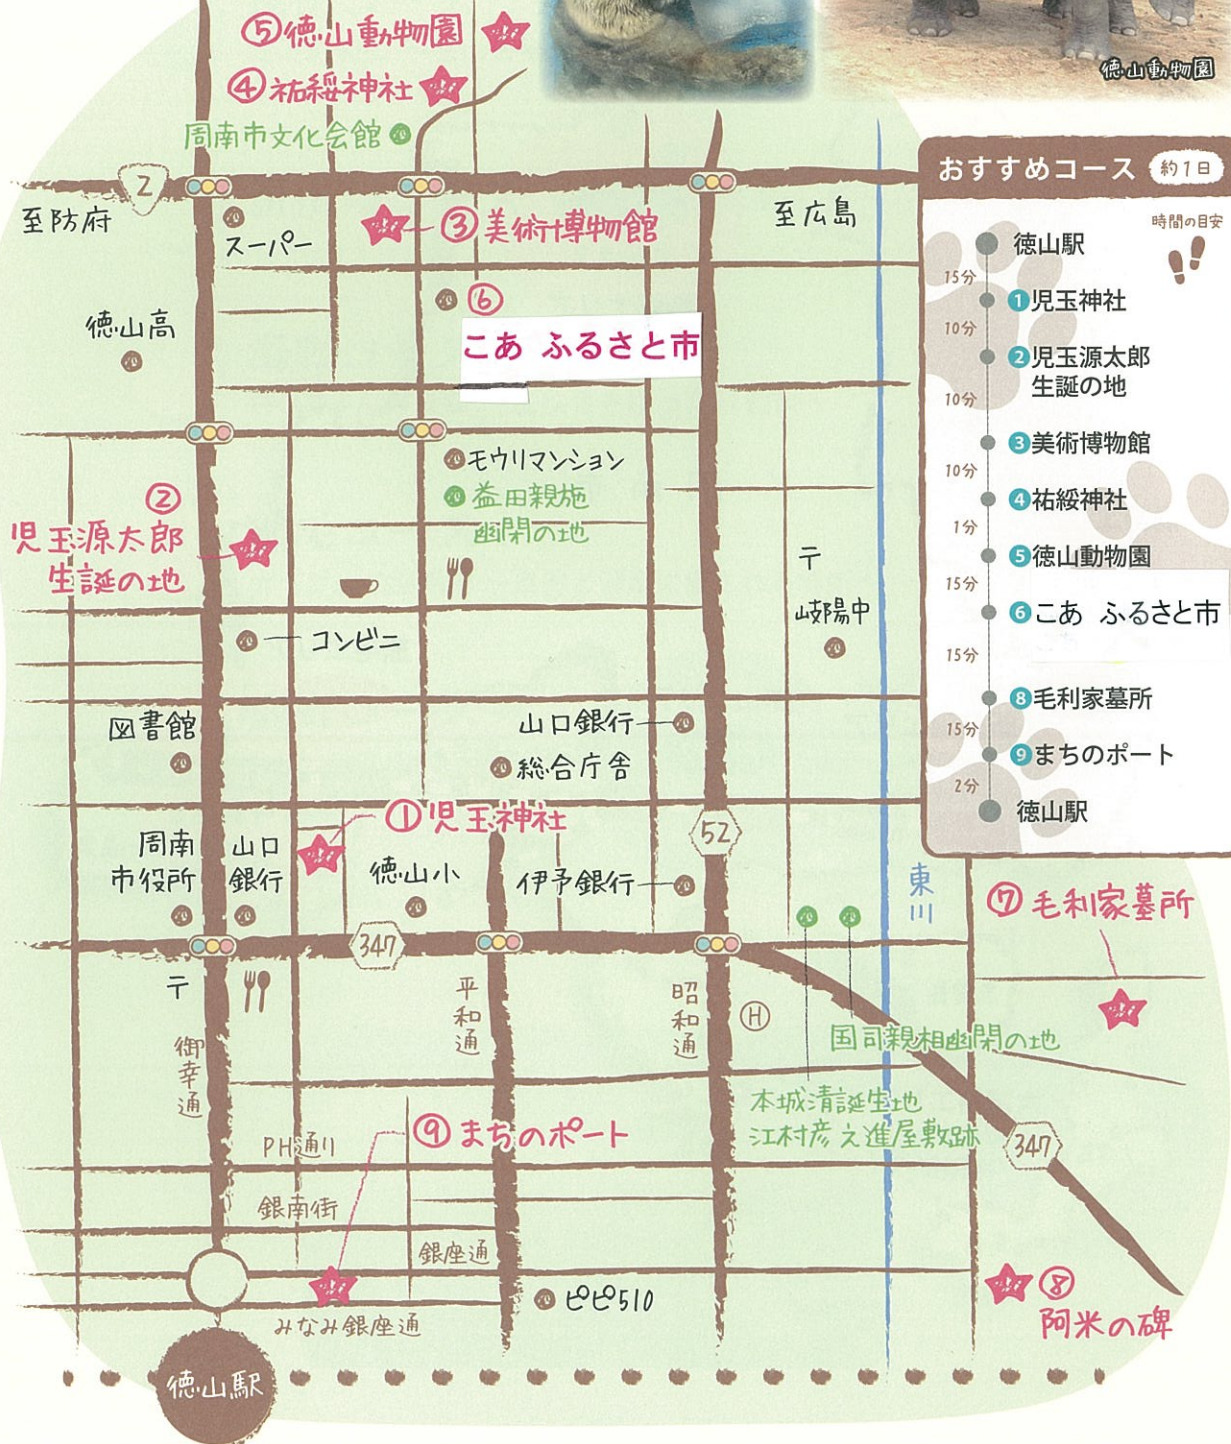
⑤徳山動物園
④祐綏神社
周南市文化会館
徳山動物園
2
至防府
スーパー
③美術博物館
至広島
⑥
こあ ふるさと市
徳山高
モウリマンション
益田親施幽閉の地
②
児玉源太郎生誕の地
テ
岐陽中
コンビニ
図書館
山口銀行
総合庁舎
①児玉神社
52
周南市役所
山口銀行
徳山小
伊予銀行
東川
⑦毛利家墓所
347
テ
御幸通
平和通
昭和通
H
国司親相幽閉の地
本城清誕生地
江村彦之進屋敷跡
347
⑨まちのポート
PH通り
銀南街
銀座通
ピピ510
⑧阿米の碑
みなみ銀座通
徳山駅

おすすめコース 約1日
時間の目安
徳山駅
15分
1児玉神社
10分
2児玉源太郎生誕の地
10分
3美術博物館
10分
4祐綏神社
1分
5徳山動物園
15分
6こあ ふるさと市
15分
8毛利家墓所
15分
9まちのポート
2分
徳山駅